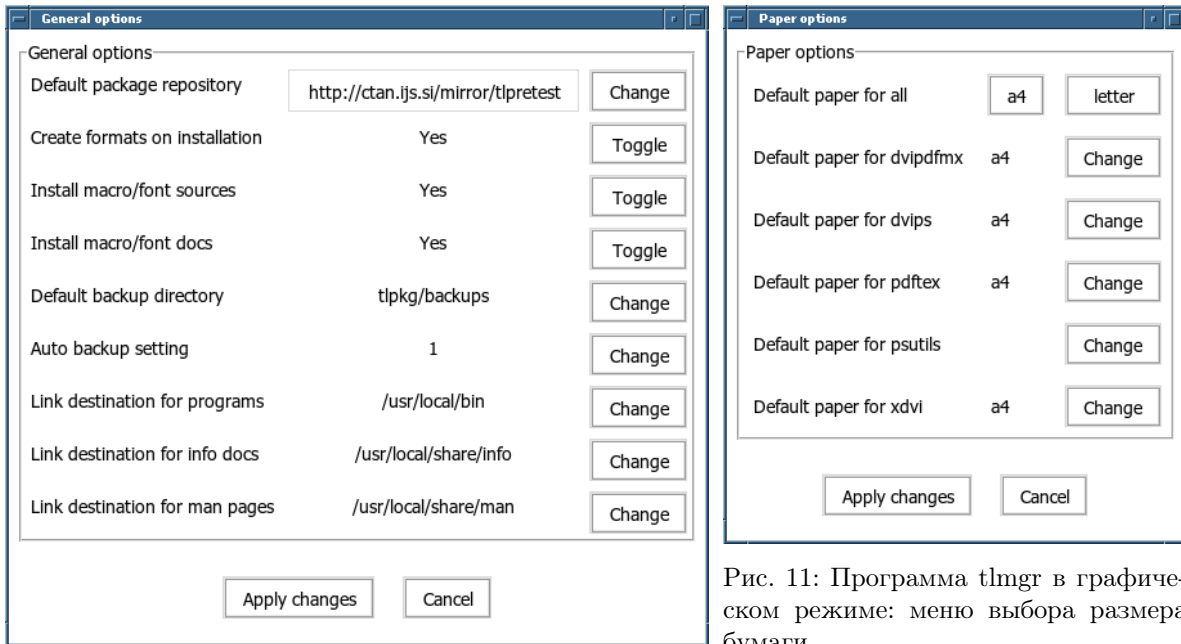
General options

General options

| | | |
|---|---|---|
| Default package repository | http://ctan.ijs.si/mirror/tlpretest | Change |
| Create formats on installation | Yes | Toggle |
| Install macro/font sources | Yes | Toggle |
| Install macro/font docs | Yes | Toggle |
| Default backup directory | tlpkg/backups | Change |
| Auto backup setting | 1 | Change |
| Link destination for programs | /usr/local/bin | Change |
| Link destination for info docs | /usr/local/share/info | Change |
| Link destination for man pages | /usr/local/share/man | Change |

Apply changes Cancel

Paper options

Paper options

| | | |
|---|---|---|
| Default paper for all | a4 | letter |
| Default paper for dvipdfmx | a4 | Change |
| Default paper for dvips | a4 | Change |
| Default paper for pdftex | a4 | Change |
| Default paper for psutils | | Change |
| Default paper for xdvi | a4 | Change |

Apply changes Cancel

Рис. 11: Программа tlmgr в графическом режиме: меню выбора размера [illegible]